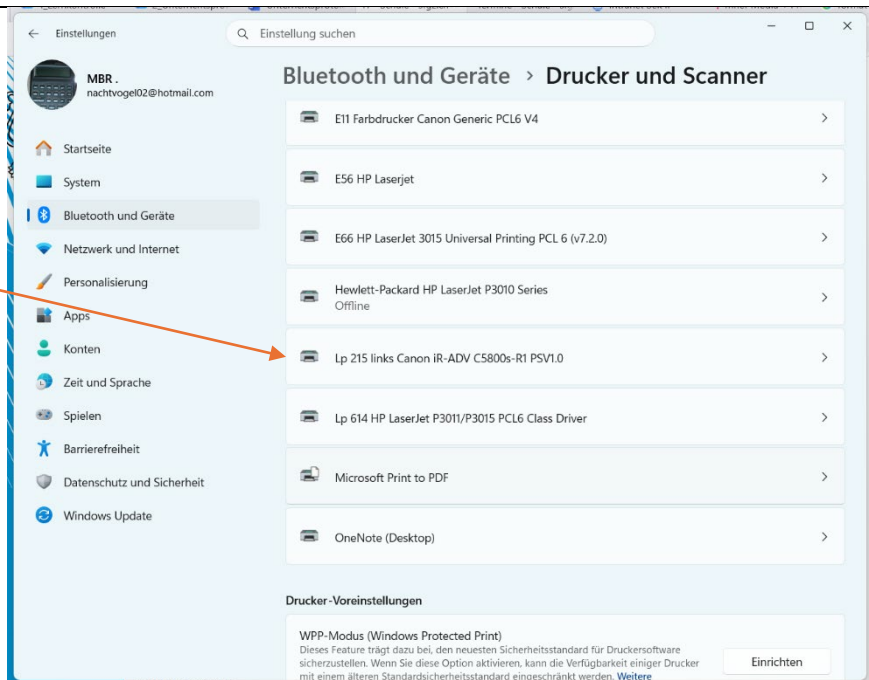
Einstellungen

Einstellung suchen

MBR .
nachtvogel02@hotmail.com

Startseite
System
Bluetooth und Geräte
Netzwerk und Internet
Personalisierung
Apps
Konten
Zeit und Sprache
Spielen
Barrierefreiheit
Datenschutz und Sicherheit
Windows Update

Bluetooth und Geräte > Drucker und Scanner

E11 Farbdrucker Canon Generic PCL6 V4

E56 HP Laserjet

E66 HP LaserJet 3015 Universal Printing PCL 6 (v7.2.0)

Hewlett-Packard HP LaserJet P3010 Series
Offline

Lp 215 links Canon iR-ADV C5800s-R1 PSV1.0

Lp 614 HP LaserJet P3011/P3015 PCL6 Class Driver

Microsoft Print to PDF

OneNote (Desktop)

Drucker-Voreinstellungen

WPP-Modus (Windows Protected Print)
Dieses Feature trägt dazu bei, den neuesten Sicherheitsstandard für Druckersoftware sicherzustellen. Wenn Sie diese Option aktivieren, kann die Verfügbarkeit einiger Drucker mit einem älteren Standardsicherheitsstandard eingeschränkt werden. Weitere

Einrichten